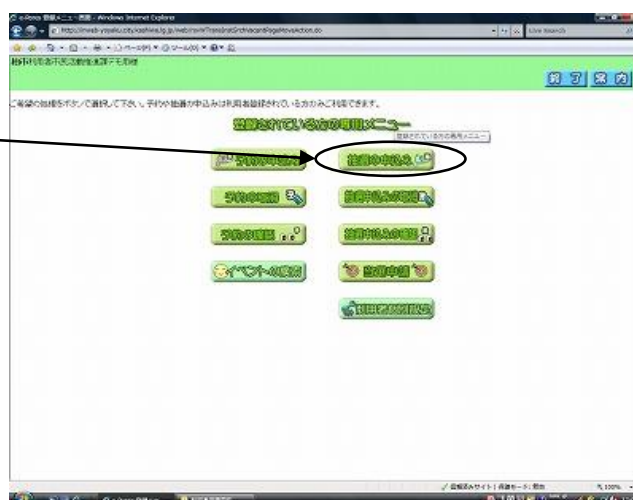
e-Reserve 登録メニュー画面 - Windows Internet Explorer

http://reserve.city.kashiwa.lg.jp/web/rsvWTransInstSrchVacantPageMoveAction.do

Live Search

柏市利用者不特定施設予約システム

終 了 案 内

ご希望の施設をボタンで選択して下さい。予約や抽選の申込みは利用者登録されている方のみご利用できます。

登録されている方の専用メニュー

登録されている方の専用メニュー

予約の申込み

抽選の申込み

予約の取消

抽選申込みの取消

予約の確認

抽選申込みの確認

イベントの検索

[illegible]

利用者情報の設定

信頼済みサイト | 保護モード: 無効

100%